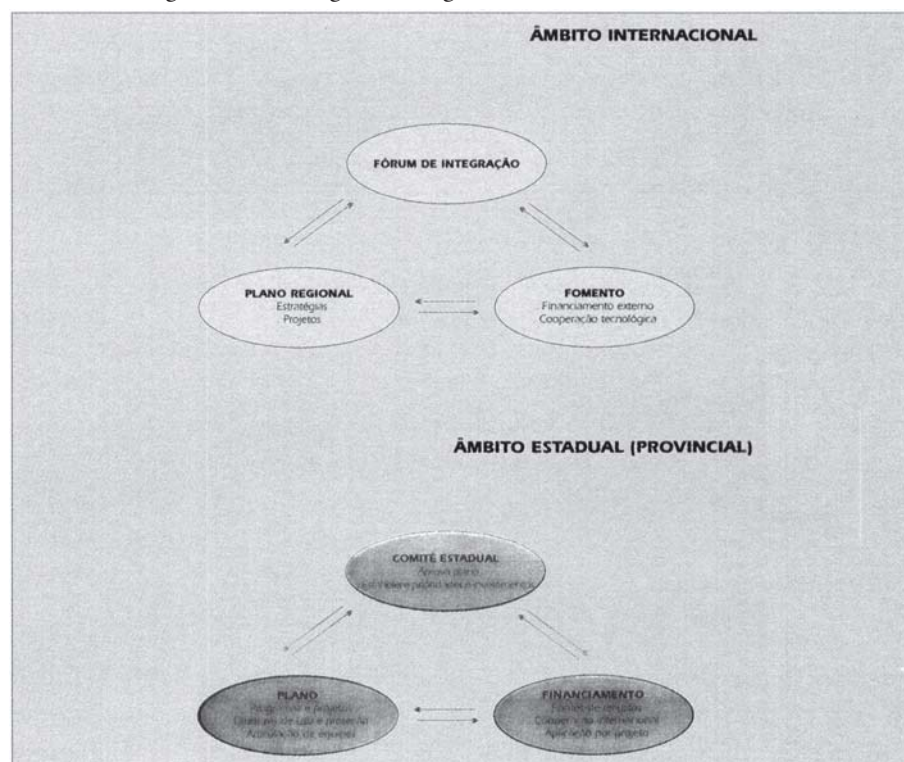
ÂMBITO INTERNACIONAL

FÓRUM DE INTEGRAÇÃO

PLANO REGIONAL
Estratégias
Projetos

FOMENTO
Financiamento externo
Cooperação tecnológica

ÂMBITO ESTADUAL (PROVINCIAL)

COMITÊ ESTADUAL
Aprova plano
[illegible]

PLANO
Programas e projetos
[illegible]
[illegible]

FINANCIAMENTO
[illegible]
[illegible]
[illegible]